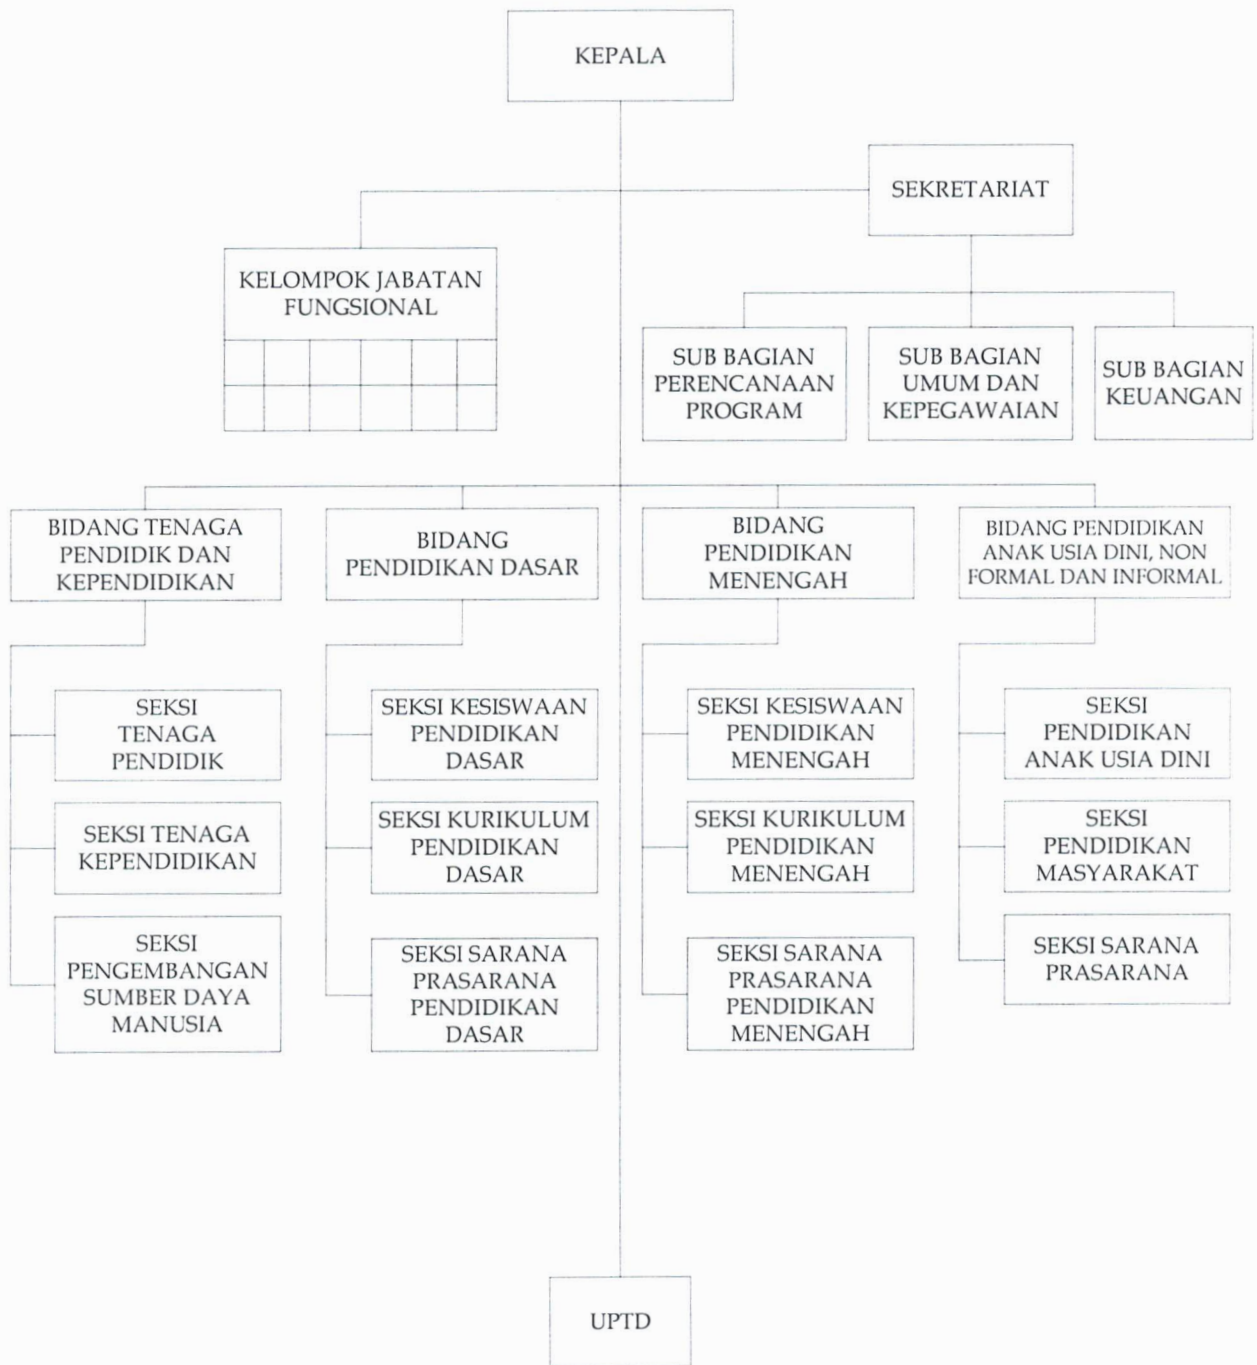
KEPALA

SEKRETARIAT

KELOMPOK JABATAN FUNGSIONAL

SUB BAGIAN PERENCANAAN PROGRAM

SUB BAGIAN UMUM DAN KEPEGAWAIAN

SUB BAGIAN KEUANGAN

BIDANG TENAGA PENDIDIK DAN KEPENDIDIKAN

SEKSI TENAGA PENDIDIK

SEKSI TENAGA KEPENDIDIKAN

SEKSI PENGEMBANGAN SUMBER DAYA MANUSIA

BIDANG PENDIDIKAN DASAR

SEKSI KESISWAAN PENDIDIKAN DASAR

SEKSI KURIKULUM PENDIDIKAN DASAR

SEKSI SARANA PRASARANA PENDIDIKAN DASAR

BIDANG PENDIDIKAN MENENGAH

SEKSI KESISWAAN PENDIDIKAN MENENGAH

SEKSI KURIKULUM PENDIDIKAN MENENGAH

SEKSI SARANA PRASARANA PENDIDIKAN MENENGAH

BIDANG PENDIDIKAN ANAK USIA DINI, NON FORMAL DAN INFORMAL

SEKSI PENDIDIKAN ANAK USIA DINI

SEKSI PENDIDIKAN MASYARAKAT

SEKSI SARANA PRASARANA

UPTD